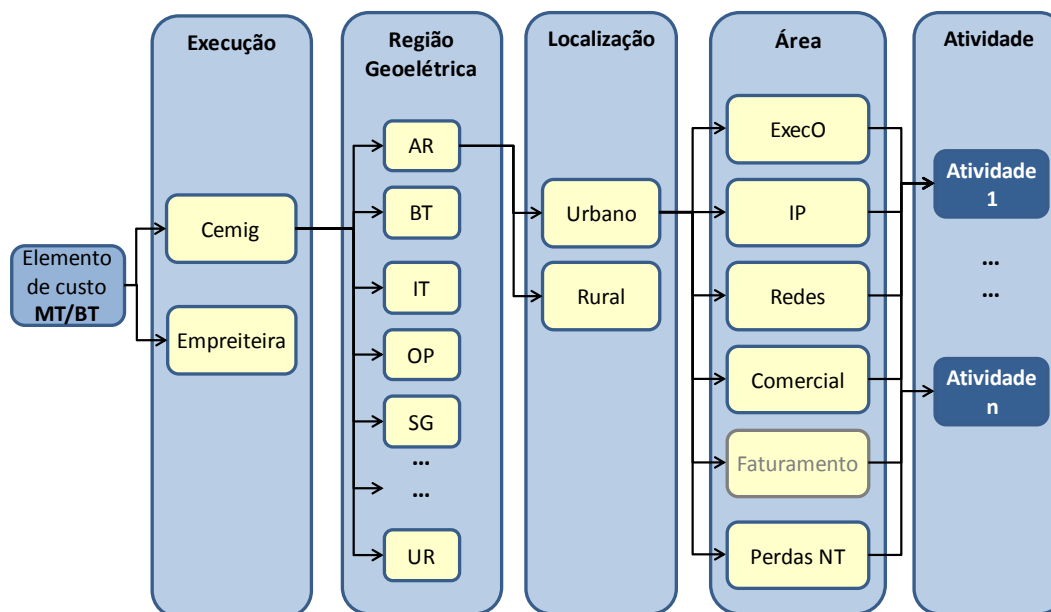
Execução

Região Geoelétrica

Localização

Área

Atividade

Elemento de custo MT/BT

Cemig

Empreiteira

AR

BT

IT

OP

SG

...

...

UR

Urbano

Rural

ExecO

IP

Redes

Comercial

Faturamento

Perdas NT

Atividade 1

...

...

Atividade n